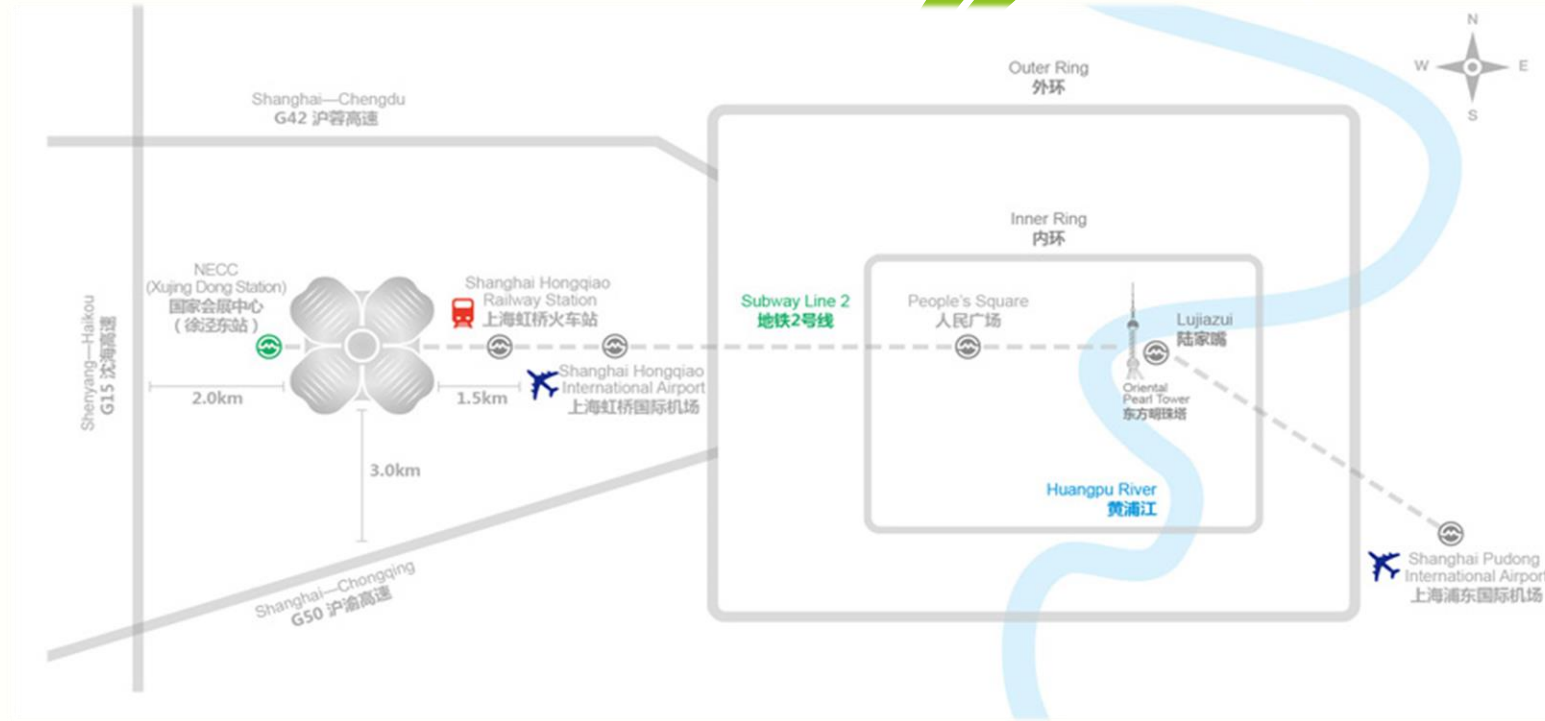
N
W
E
S

Outer Ring
外环

Shanghai—Chengdu
G42 沪蓉高速

Inner Ring
内环

NECC
(Xujing Dong Station)
国家会展中心
(徐泾东站)

Shanghai Hongqiao
Railway Station
上海虹桥火车站

Subway Line 2
地铁2号线

People's Square
人民广场

Lujiazui
陆家嘴

Shanghai Hongqiao
International Airport
上海虹桥国际机场

Oriental
Pearl Tower
东方明珠塔

Shenyang—Haikou
G15 沈海高速

2.0km

1.5km

3.0km

Huangpu River
黄浦江

Shanghai—Chongqing
G50 沪渝高速

Shanghai Pudong
International Airport
上海浦东国际机场